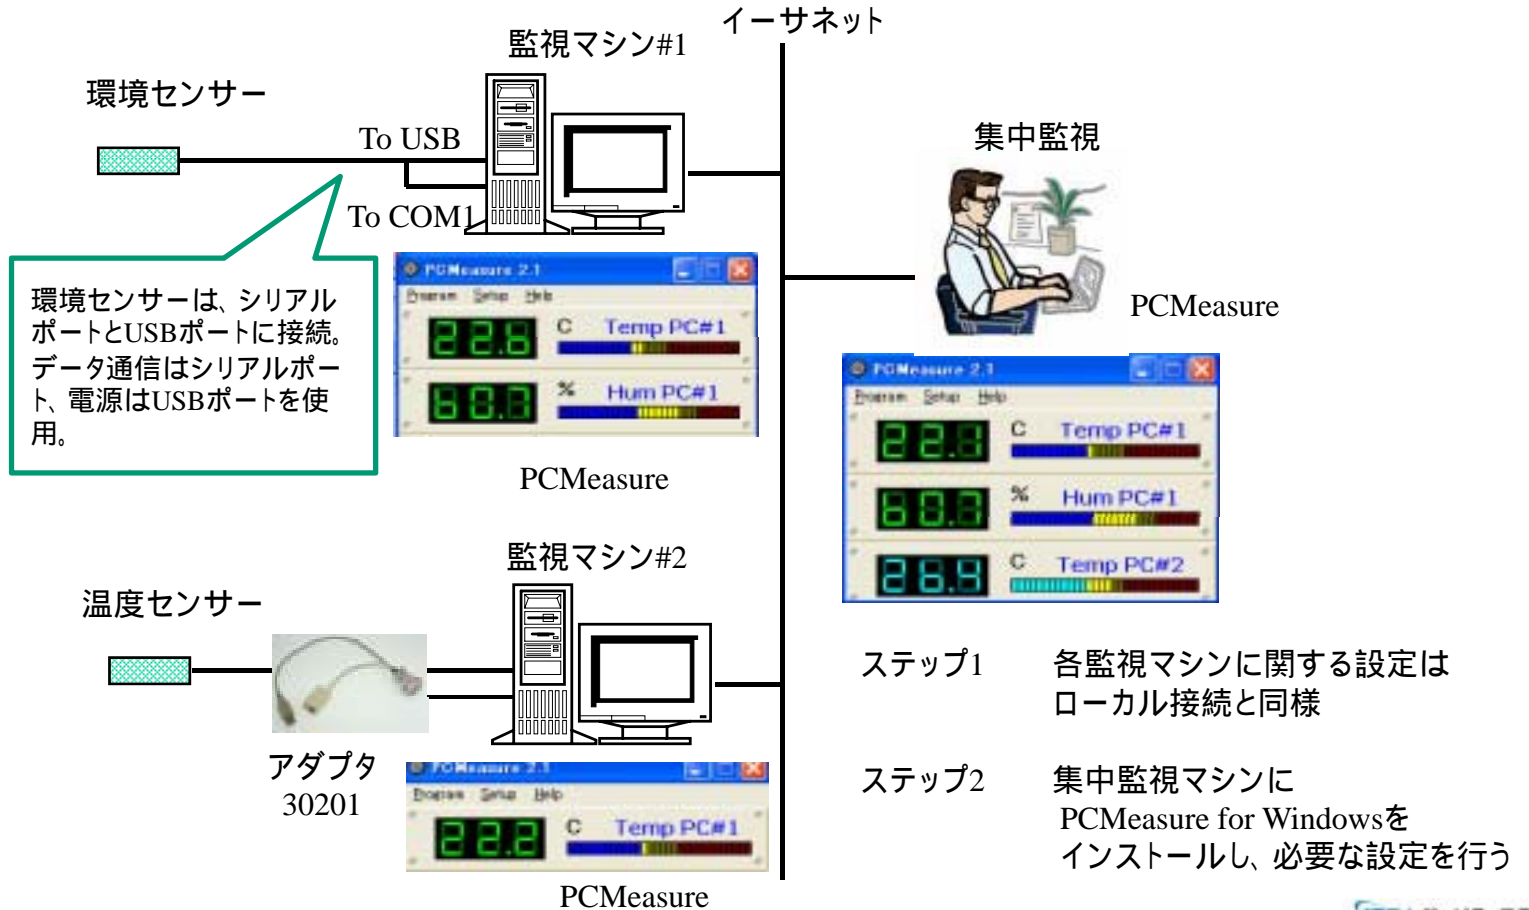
イーサネット

監視マシン#1

環境センサー

To USB

To COM1

集中監視

環境センサーは、シリアルポートとUSBポートに接続。データ通信はシリアルポート、電源はUSBポートを使用。

PCMeasure 2.1
Program Setup Help
22.8 C Temp PC#1
88.8 % Hum PC#1

PCMeasure

PCMeasure

PCMeasure 2.1
Program Setup Help
22.8 C Temp PC#1
88.8 % Hum PC#1
26.9 C Temp PC#2

監視マシン#2

温度センサー

アダプタ
30201

PCMeasure 2.1
Program Setup Help
22.2 C Temp PC#1

PCMeasure

ステップ1　各監視マシンに関する設定はローカル接続と同様

ステップ2　集中監視マシンに PCMeasure for Windowsをインストールし、必要な設定を行う